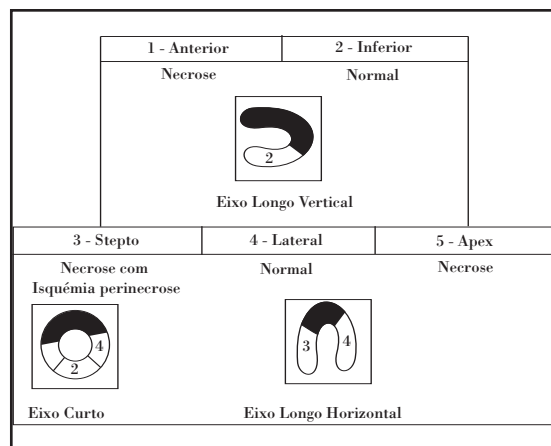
| 1 - Anterior | 2 - Inferior |
|---|---|

Necrose

Normal

2

Eixo Longo Vertical

| 3 - Stepto | 4 - Lateral | 5 - Apex |
|---|---|---|

Necrose com Isquémia perinecrose

Normal

Necrose

4

2

3

4

Eixo Curto

Eixo Longo Horizontal